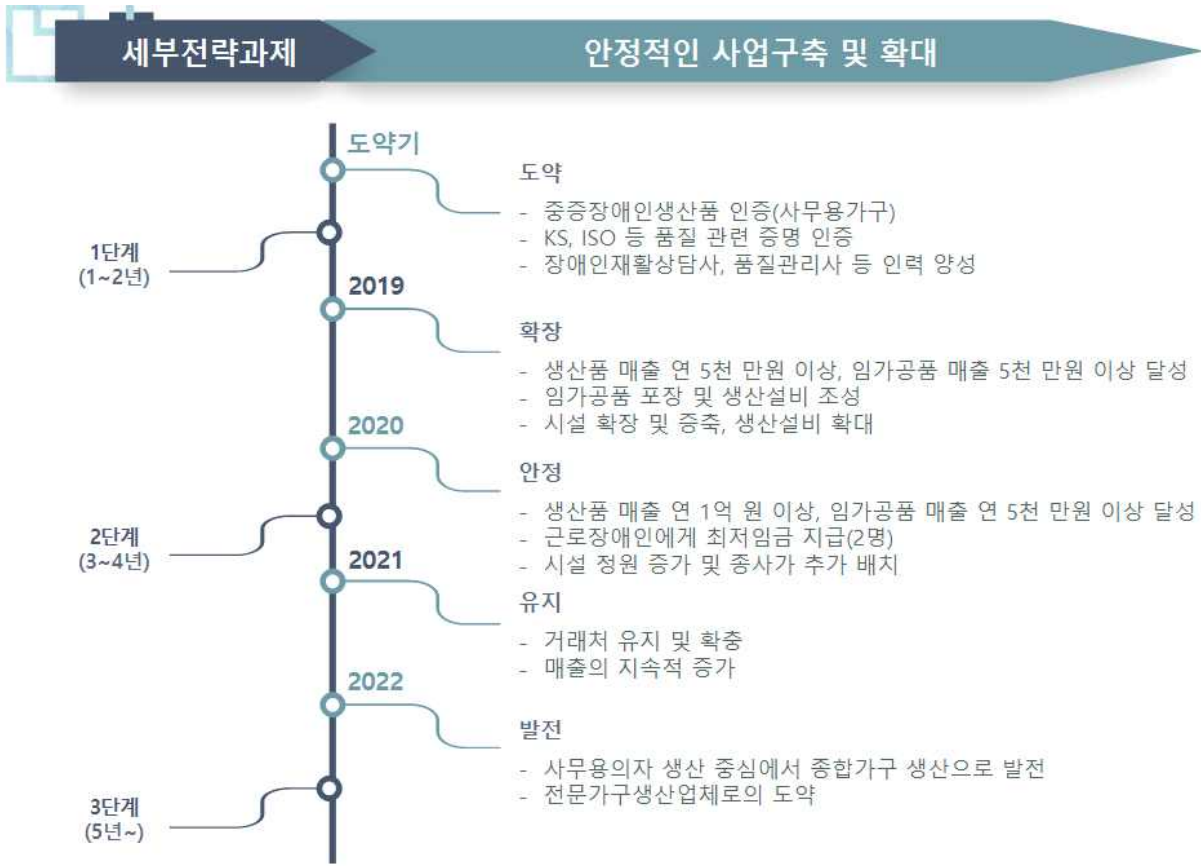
세부전략과제

안정적인 사업구축 및 확대

도약기

도약
- 중증장애인생산품 인증(사무용가구)
- KS, ISO 등 품질 관련 증명 인증
- 장애인재활상담사, 품질관리사 등 인력 양성

1단계
(1~2년)

2019

확장
- 생산품 매출 연 5천 만원 이상, 임가공품 매출 5천 만원 이상 달성
- 임가공품 포장 및 생산설비 조성
- 시설 확장 및 증축, 생산설비 확대

2020

안정
- 생산품 매출 연 1억 원 이상, 임가공품 매출 연 5천 만원 이상 달성
- 근로장애인에게 최저임금 지급(2명)
- 시설 정원 증가 및 종사가 추가 배치

2단계
(3~4년)

2021

유지
- 거래처 유지 및 확충
- 매출의 지속적 증가

2022

발전
- 사무용의자 생산 중심에서 종합가구 생산으로 발전
- 전문가구생산업체로의 도약

3단계
(5년~)